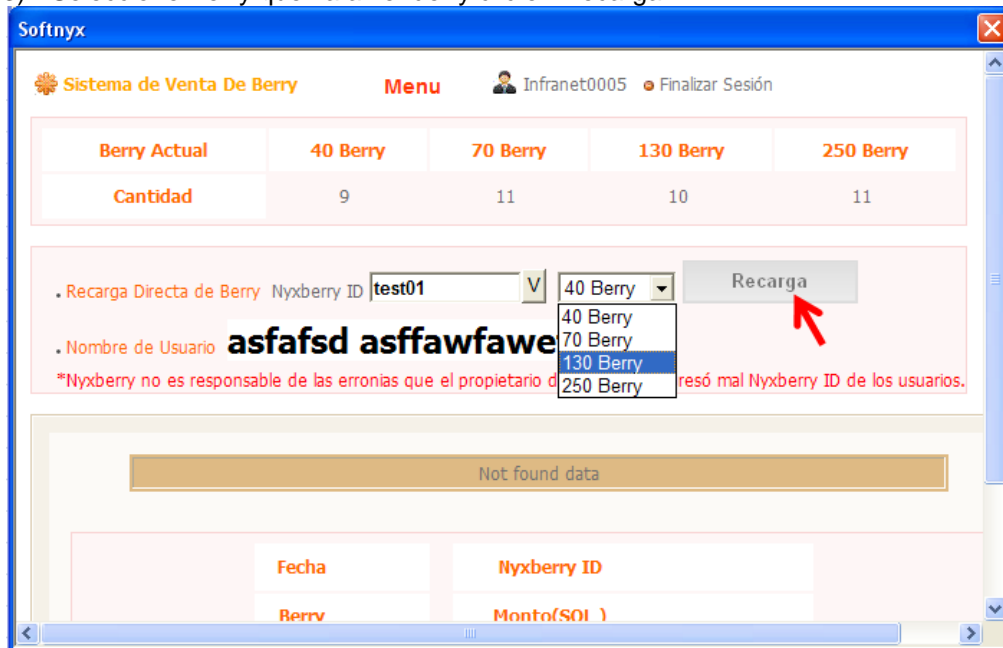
Softnyx

Sistema de Venta De Berry Menu Infranet0005 Finalizar Sesión

| Berry Actual | 40 Berry | 70 Berry | 130 Berry | 250 Berry |
|---|---|---|---|---|
| Cantidad | 9 | 11 | 10 | 11 |

. Recarga Directa de Berry Nyxberry ID test01 V 40 Berry Recarga

40 Berry
70 Berry
130 Berry
250 Berry

. Nombre de Usuario asfafsd asffawfawe

*Nyxberry no es responsable de las erronias que el propietario d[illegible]resó mal Nyxberry ID de los usuarios.

Not found data

| Fecha | Nyxberry ID |
|---|---|
| Berry | Monto(SOL) |